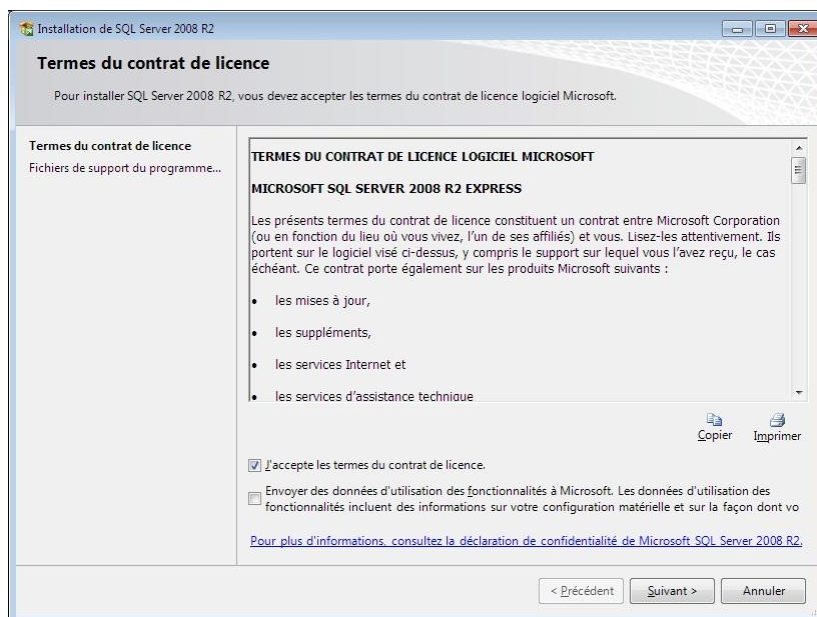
Installation de SQL Server 2008 R2

Termes du contrat de licence

Pour installer SQL Server 2008 R2, vous devez accepter les termes du contrat de licence logiciel Microsoft.

Termes du contrat de licence
Fichiers de support du programme...

TERMES DU CONTRAT DE LICENCE LOGICIEL MICROSOFT

MICROSOFT SQL SERVER 2008 R2 EXPRESS

Les présents termes du contrat de licence constituent un contrat entre Microsoft Corporation (ou en fonction du lieu où vous vivez, l'un de ses affiliés) et vous. Lisez-les attentivement. Ils portent sur le logiciel visé ci-dessus, y compris le support sur lequel vous l'avez reçu, le cas échéant. Ce contrat porte également sur les produits Microsoft suivants :

• les mises à jour,

• les suppléments,

• les services Internet et

• les services d'assistance technique

Copier Imprimer

J'accepte les termes du contrat de licence.

Envoyer des données d'utilisation des fonctionnalités à Microsoft. Les données d'utilisation des fonctionnalités incluent des informations sur votre configuration matérielle et sur la façon dont vo

Pour plus d'informations, consultez la déclaration de confidentialité de Microsoft SQL Server 2008 R2.

< Précédent Suivant > Annuler